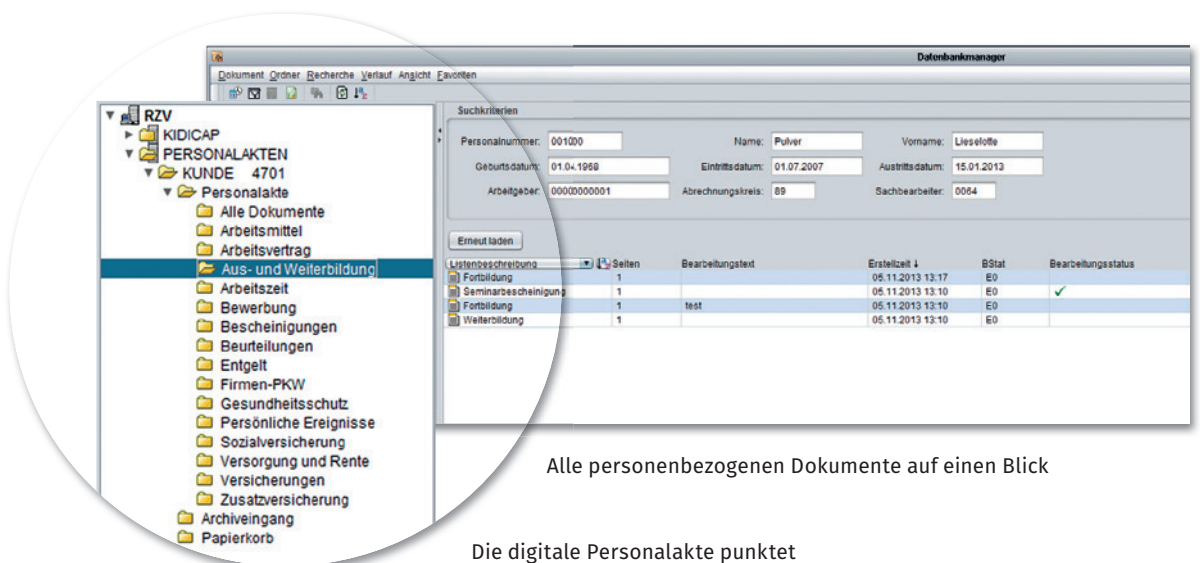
Datenbankmanager

Dokument Ordner Recherche Verlauf Ansicht Favoriten

RZV
KIDICAP
PERSONALAKTEN
KUNDE 4701
Personalakte
Alle Dokumente
Arbeitsmittel
Arbeitsvertrag
Aus- und Weiterbildung
Arbeitszeit
Bewerbung
Bescheinigungen
Beurteilungen
Entgelt
Firmen-PKW
Gesundheitsschutz
Persönliche Ereignisse
Sozialversicherung
Versorgung und Rente
Versicherungen
Zusatzversicherung
Archiveingang
Papierkorb

Suchkriterien

Personalnummer: 001000
Name: Pulver
Vorname: Lieselotte
Geburtsdatum: 01.04.1968
Eintrittsdatum: 01.07.2007
Austrittsdatum: 15.01.2013
Arbeitgeber: 00000000001
Abrechnungskreis: 89
Sachbearbeiter: 0064

Erneut laden

| Listenbeschreibung | Seiten | Bearbeitungstext | Erstellzeit ↓ | BStat | Bearbeitungsstatus |
|---|---|---|---|---|---|
| Fortbildung | 1 | | 05.11.2013 13:17 | E0 | |
| Seminarbescheinigung | 1 | | 05.11.2013 13:10 | E0 | ✓ |
| Fortbildung | 1 | test | 05.11.2013 13:10 | E0 | |
| Weiterbildung | 1 | | 05.11.2013 13:10 | E0 | |

Alle personenbezogenen Dokumente auf einen Blick

Die digitale Personalakte punktet